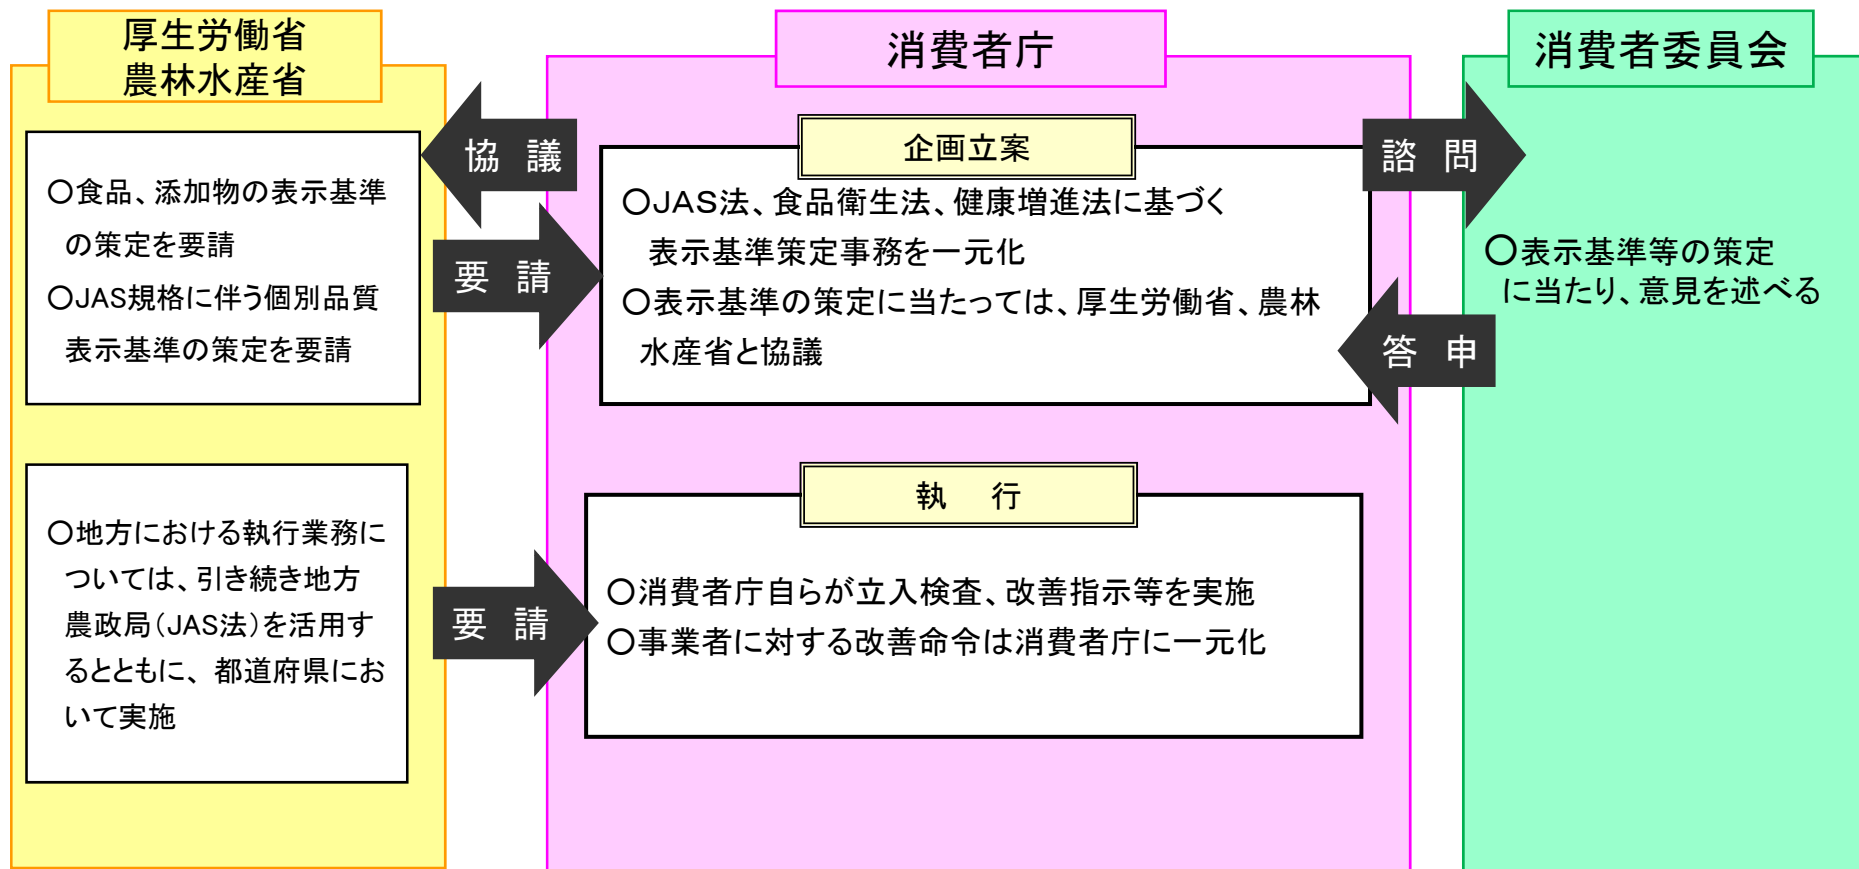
厚生労働省
農林水産省

○食品、添加物の表示基準の策定を要請
○JAS規格に伴う個別品質表示基準の策定を要請

○地方における執行業務については、引き続き地方農政局（JAS法）を活用するとともに、都道府県において実施

協　議

要　請

要　請

消費者庁

企画立案

○JAS法、食品衛生法、健康増進法に基づく表示基準策定事務を一元化
○表示基準の策定に当たっては、厚生労働省、農林水産省と協議

執　行

○消費者庁自らが立入検査、改善指示等を実施
○事業者に対する改善命令は消費者庁に一元化

諮　問

答　申

消費者委員会

○表示基準等の策定に当たり、意見を述べる